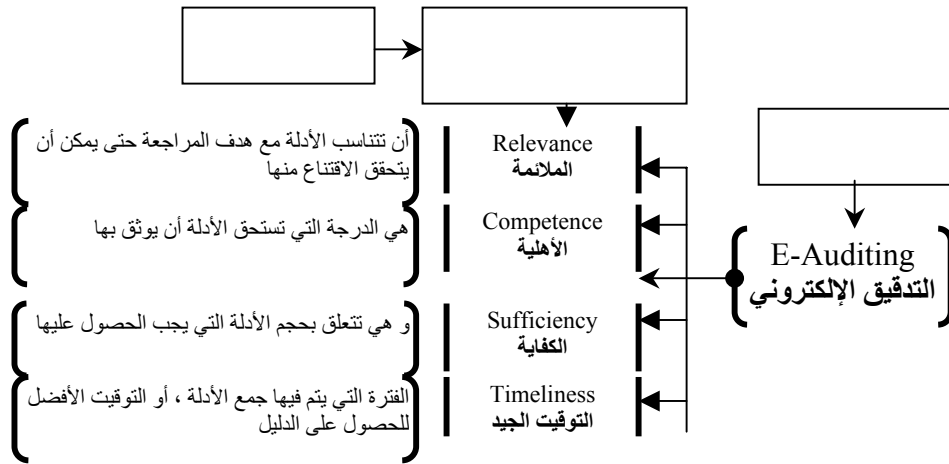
E-Auditing
التدقيق الإلكتروني

Relevance
الملائمة
أن تتناسب الأدلة مع هدف المراجعة حتى يمكن أن يتحقق الاقتناع منها

Competence
الأهلية
هي الدرجة التي تستحق الأدلة أن يوثق بها

Sufficiency
الكفاية
و هي تتعلق بحجم الأدلة التي يجب الحصول عليها

Timeliness
التوقيت الجيد
الفترة التي يتم فيها جمع الأدلة ، أو التوقيت الأفضل للحصول على الدليل